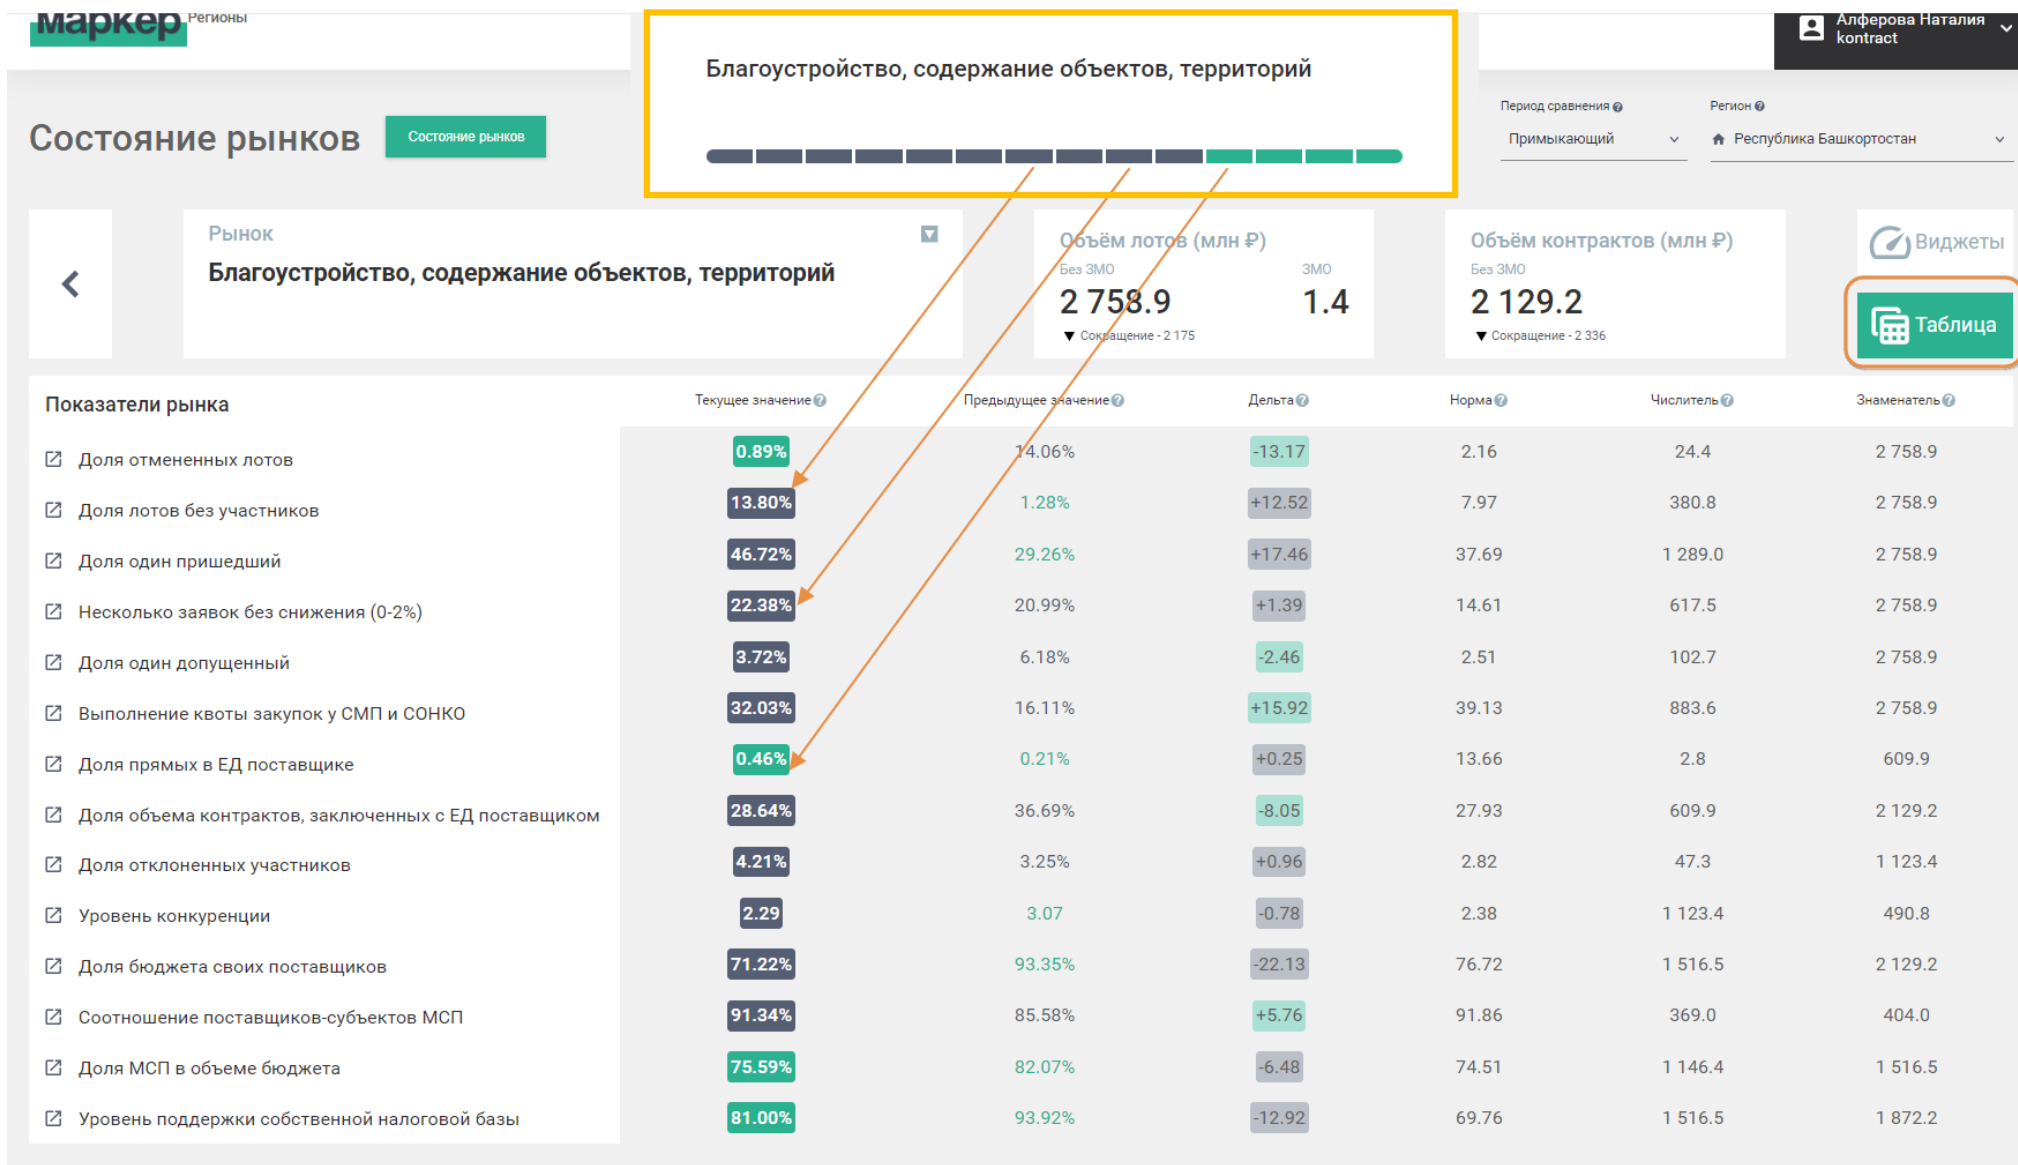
Маркер Регионы

Благоустройство, содержание объектов, территорий

Алферова Наталия kontract

Период сравнения
Примыкающий

Регион
Республика Башкортостан

Состояние рынков

Состояние рынков

Рынок
Благоустройство, содержание объектов, территорий

Объём лотов (млн ₽)
Без ЗМО
2 758.9
▼ Сокращение - 2 175
ЗМО
1.4

Объём контрактов (млн ₽)
Без ЗМО
2 129.2
▼ Сокращение - 2 336

Виджеты

Таблица

| Показатели рынка | Текущее значение | Предыдущее значение | Дельта | Норма | Числитель | Знаменатель |
|---|---|---|---|---|---|---|
| Доля отмененных лотов | 0.89% | 14.06% | -13.17 | 2.16 | 24.4 | 2 758.9 |
| Доля лотов без участников | 13.80% | 1.28% | +12.52 | 7.97 | 380.8 | 2 758.9 |
| Доля один пришедший | 46.72% | 29.26% | +17.46 | 37.69 | 1 289.0 | 2 758.9 |
| Несколько заявок без снижения (0-2%) | 22.38% | 20.99% | +1.39 | 14.61 | 617.5 | 2 758.9 |
| Доля один допущенный | 3.72% | 6.18% | -2.46 | 2.51 | 102.7 | 2 758.9 |
| Выполнение квоты закупок у СМП и СОНКО | 32.03% | 16.11% | +15.92 | 39.13 | 883.6 | 2 758.9 |
| Доля прямых в ЕД поставщике | 0.46% | 0.21% | +0.25 | 13.66 | 2.8 | 609.9 |
| Доля объема контрактов, заключенных с ЕД поставщиком | 28.64% | 36.69% | -8.05 | 27.93 | 609.9 | 2 129.2 |
| Доля отклоненных участников | 4.21% | 3.25% | +0.96 | 2.82 | 47.3 | 1 123.4 |
| Уровень конкуренции | 2.29 | 3.07 | -0.78 | 2.38 | 1 123.4 | 490.8 |
| Доля бюджета своих поставщиков | 71.22% | 93.35% | -22.13 | 76.72 | 1 516.5 | 2 129.2 |
| Соотношение поставщиков-субъектов МСП | 91.34% | 85.58% | +5.76 | 91.86 | 369.0 | 404.0 |
| Доля МСП в объеме бюджета | 75.59% | 82.07% | -6.48 | 74.51 | 1 146.4 | 1 516.5 |
| Уровень поддержки собственной налоговой базы | 81.00% | 93.92% | -12.92 | 69.76 | 1 516.5 | 1 872.2 |